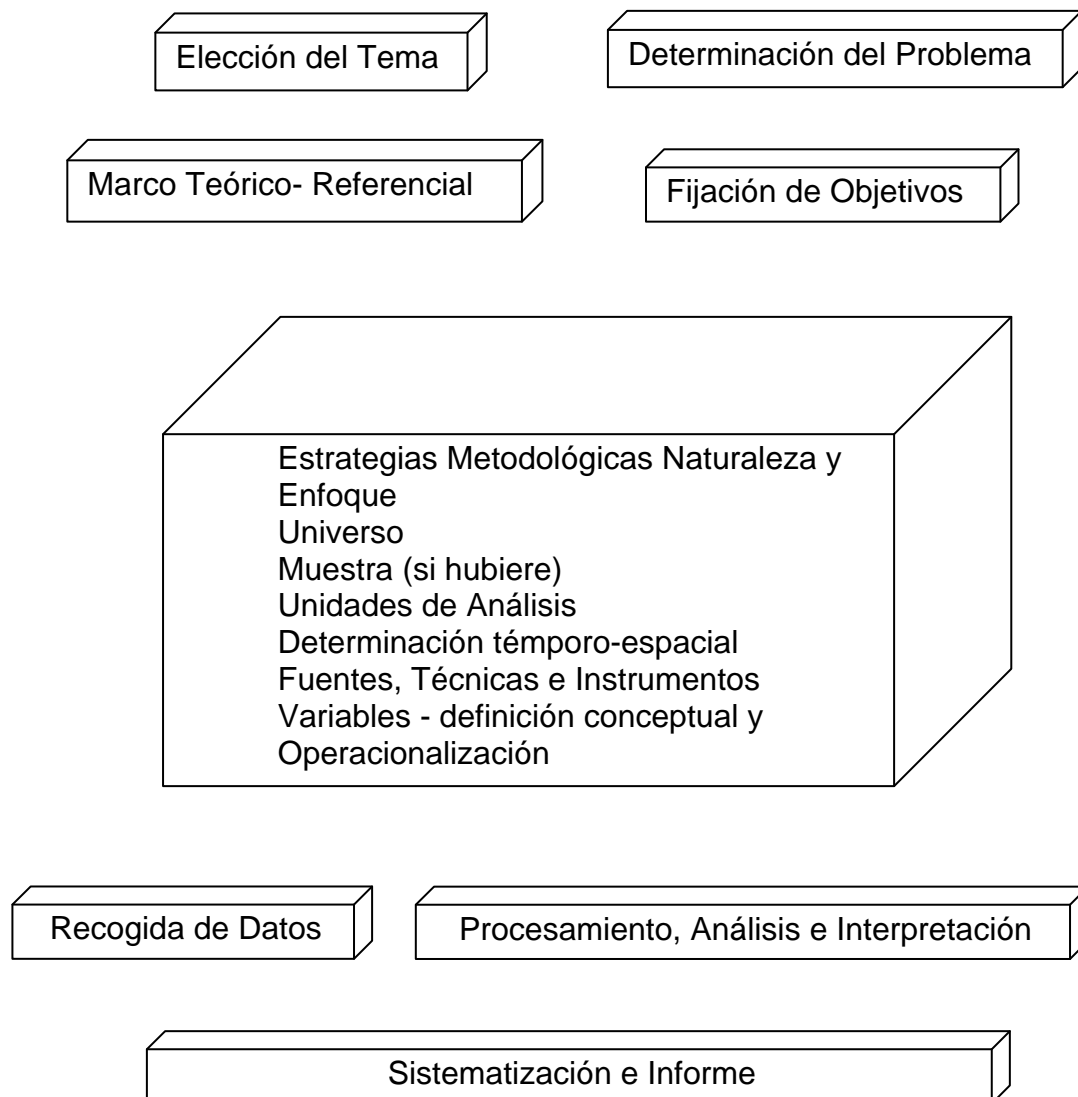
Elección del Tema

Determinación del Problema

Marco Teórico- Referencial

Fijación de Objetivos

Estrategias Metodológicas Naturaleza y Enfoque
Universo
Muestra (si hubiere)
Unidades de Análisis
Determinación témporo-espacial
Fuentes, Técnicas e Instrumentos
Variables - definición conceptual y Operacionalización

Recogida de Datos

Procesamiento, Análisis e Interpretación

Sistematización e Informe